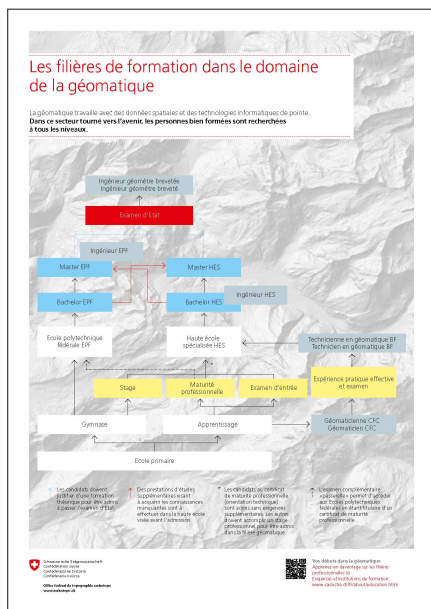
Les filières de formation dans le domaine de la géomatique

La géomatique travaille avec des données spatiales et des technologies informatiques de pointe. Dans ce secteur tourné vers l'avenir, les personnes bien formées sont recherchées à tous les niveaux.

Ingénieur géomètre brevetée
Ingénieur géomètre breveté

Examen d'Etat

Ingénieur EPF

Master EPF

Master HES

Bachelor EPF

Bachelor HES

Ingénieur HES

Ecole polytechnique fédérale EPF

Haute école spécialisée HES

Technicienne en géomatique BF
Technicien en géomatique BF

Stage

Maturité professionnelle

Examen d'entrée

Expérience pratique effective et examen

Gymnase

Apprentissage

Géomaticienne CFC
Géomaticien CFC

Ecole primaire

Les candidats doivent justifier d'une formation théorique pour être admis à passer l'examen d'Etat.

Des prestations d'études supplémentaires sont à acquérir les connaissances manquantes soit à effectuer dans la haute école visée avant l'admission.

Les candidats au bénéfice de maturité professionnelle (orientation technique) sont admis sans exigences supplémentaires. Les autres doivent accomplir un stage professionnel pour être admis dans la filière géomatique.

L'examen complémentaire «passerelle» permet d'accéder aux Ecoles polytechniques fédérales en étant titulaire d'un certificat de maturité professionnelle.

Schweizerische Eidgenossenschaft
Confédération suisse
Confederazione Svizzera
Confederaziun svizra

Office fédéral de topographie swisstopo
www.swisstopo.ch

Vos débuts dans la géomatique:
Apprenez-en davantage sur les filières professionnelles
Enseignants et institutions de formation
www.cadastre.ch/fr/about/education.html